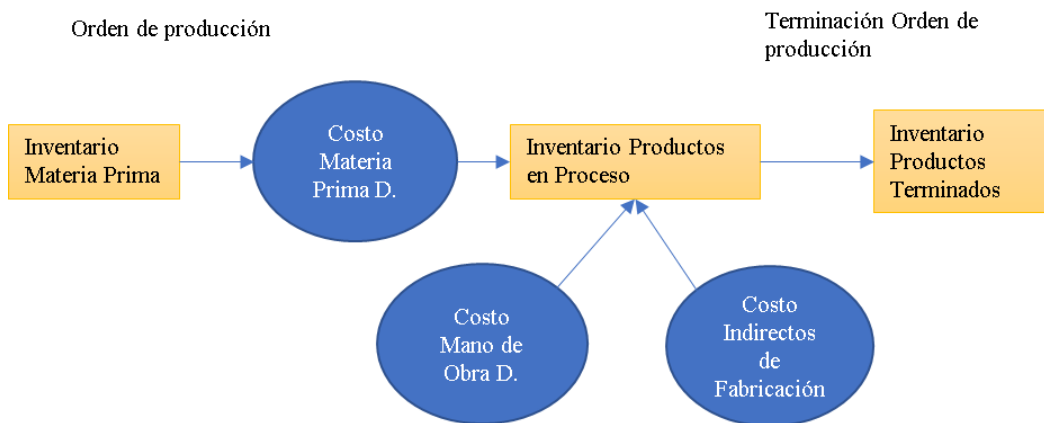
Orden de producción

Terminación Orden de producción

Inventario Materia Prima

Costo Materia Prima D.

Inventario Productos en Proceso

Inventario Productos Terminados

Costo Mano de Obra D.

Costo Indirectos de Fabricación